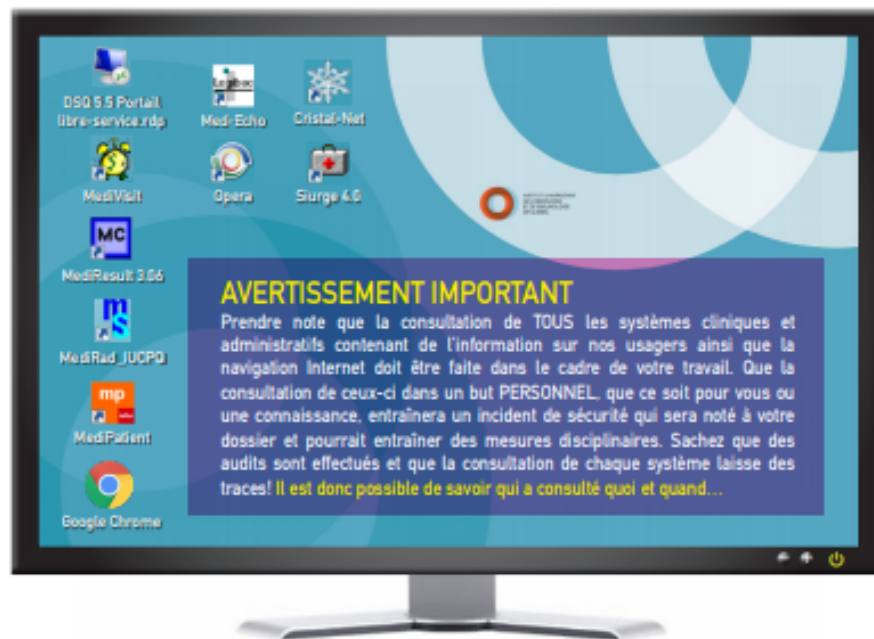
DSQ 5.5 Portail libre-service.rdp

Medi-Echo

Cristal-Net

MediVisit

Opera

Sirurge 4.0

MC

MediResult 3.06

MediRad_IUCPQ

mp

MediPatient

Google Chrome

AVERTISSEMENT IMPORTANT

Prendre note que la consultation de TOUS les systèmes cliniques et administratifs contenant de l'information sur nos usagers ainsi que la navigation Internet doit être faite dans le cadre de votre travail. Que la consultation de ceux-ci dans un but PERSONNEL, que ce soit pour vous ou une connaissance, entraînera un incident de sécurité qui sera noté à votre dossier et pourrait entraîner des mesures disciplinaires. Sachez que des audits sont effectués et que la consultation de chaque système laisse des traces! Il est donc possible de savoir qui a consulté quoi et quand...